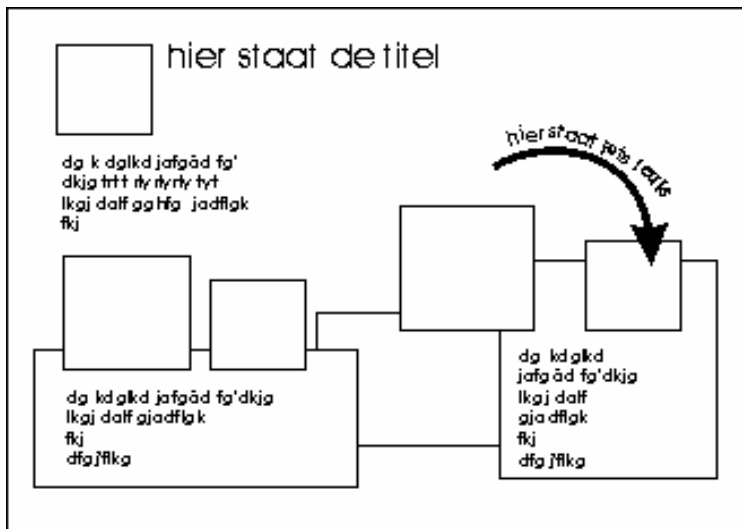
hier staat de titel

dg k dglkd jafgäd fg' dkjg trtt rty rtyrty tyt lkgj dalf gg hfg jadflgk fkj

hier staat iets leuks

dg kdglkd jafgäd fg'dkjg lkgj dalf gjadflgk fkj dfgjflkg

dg kdglkd jafgäd fg'dkjg lkgj dalf gjadflgk fkj dfgjflkg